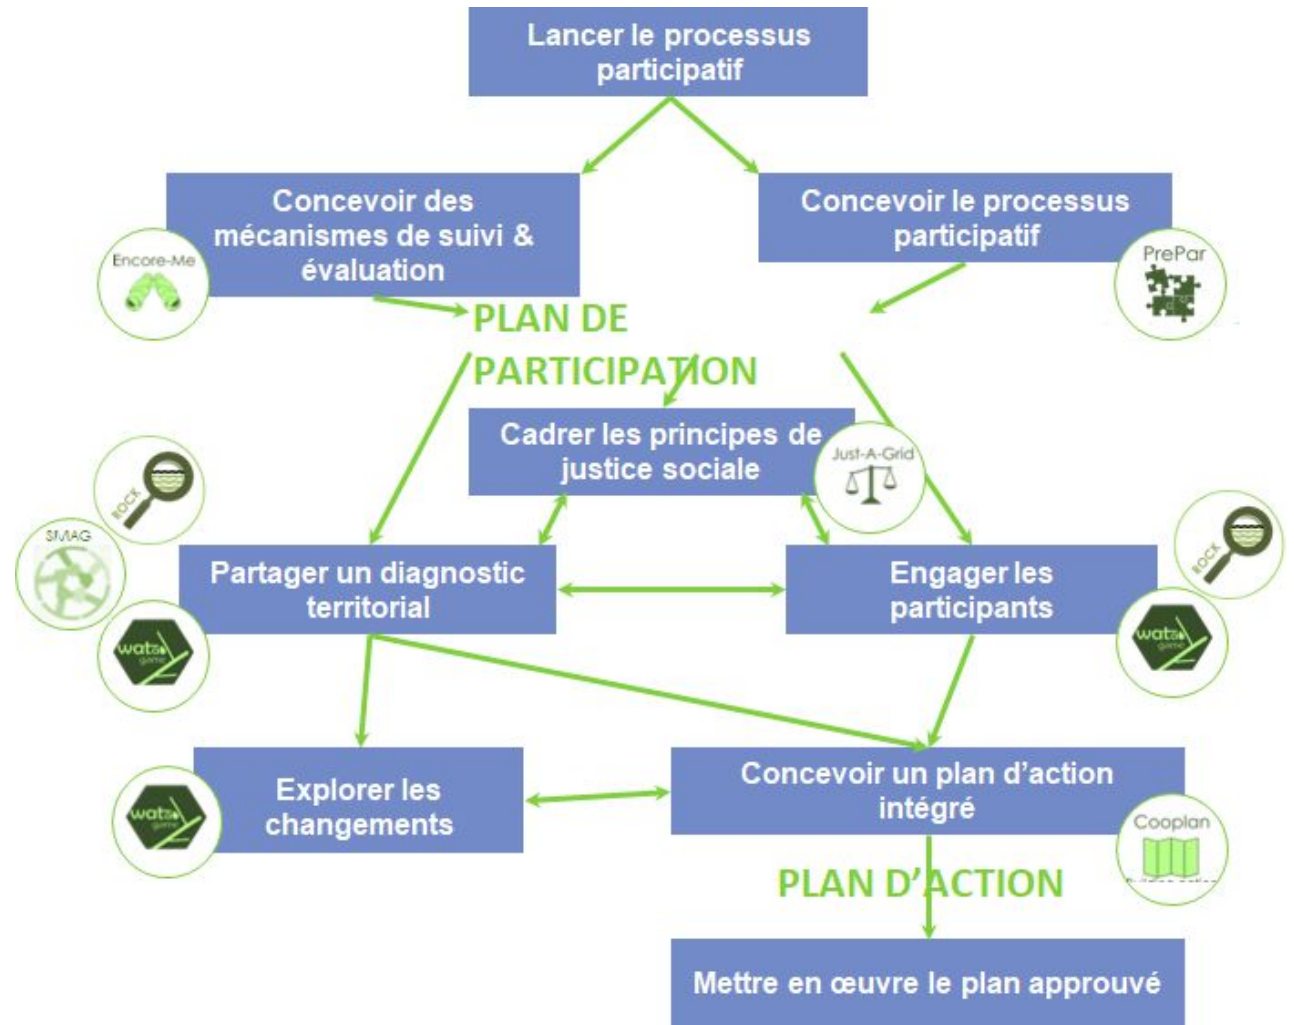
Lancer le processus participatif

Concevoir des mécanismes de suivi & évaluation

Encore-Me

Concevoir le processus participatif

PrePar

PLAN DE PARTICIPATION

Cadrer les principes de justice sociale

Just-A-Grid

ROCK

SMAG

Partager un diagnostic territorial

wat-a-game

Engager les participants

ROCK

wat-a-game

Explorer les changements

wat-a-game

Concevoir un plan d'action intégré

Cooplan

PLAN D'ACTION

Mettre en œuvre le plan approuvé